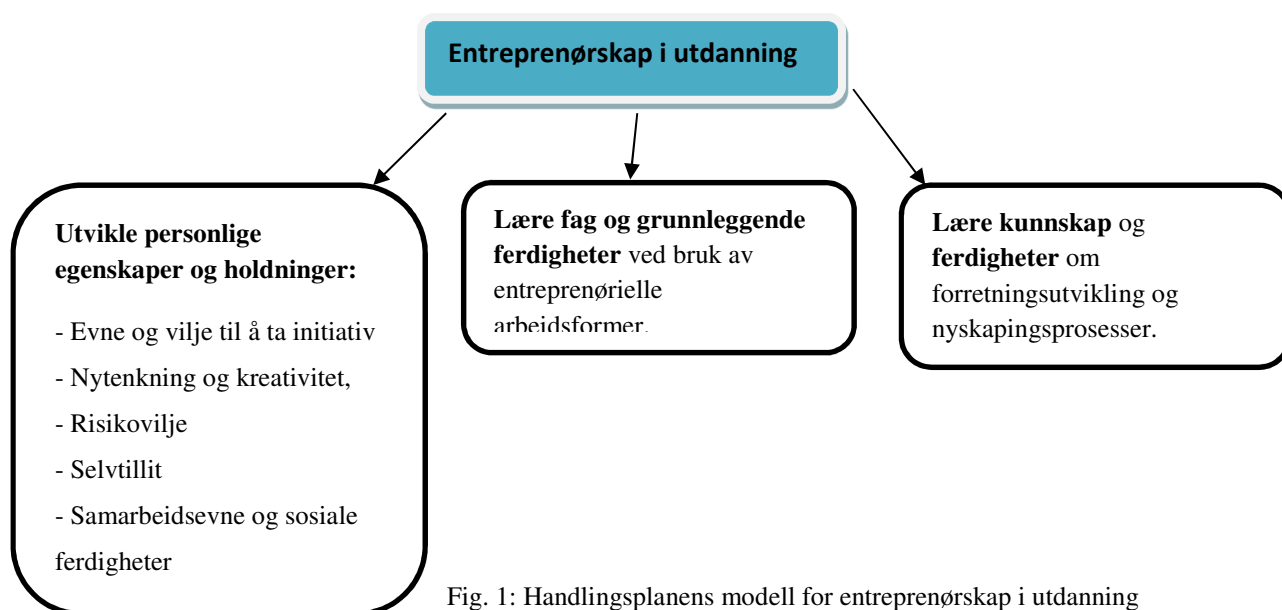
Entreprenørskap i utdanning

Utvikle personlige egenskaper og holdninger:

- Evne og vilje til å ta initiativ
- Nytenkning og kreativitet,
- Risikovilje
- Selvtillit
- Samarbeidsevne og sosiale ferdigheter

Lære fag og grunnleggende ferdigheter ved bruk av entreprenørielle arbeidsformer.

Lære kunnskap og ferdigheter om forretningsutvikling og nyskapingsprosesser.

Fig. 1: Handlingsplanens modell for entreprenørskap i utdanning